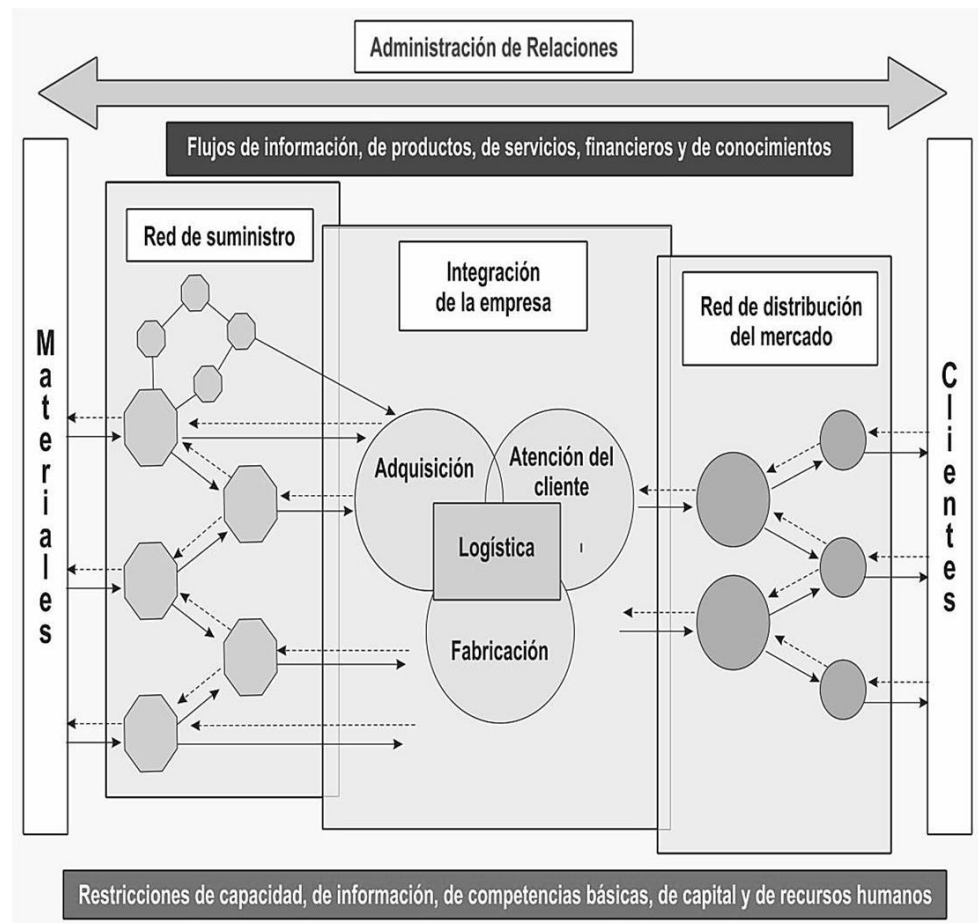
Administración de Relaciones

Flujos de información, de productos, de servicios, financieros y de conocimientos

Materiales

Red de suministro

Integración de la empresa

Red de distribución del mercado

Clientes

Adquisición

Atención del cliente

Logística

Fabricación

Restricciones de capacidad, de información, de competencias básicas, de capital y de recursos humanos